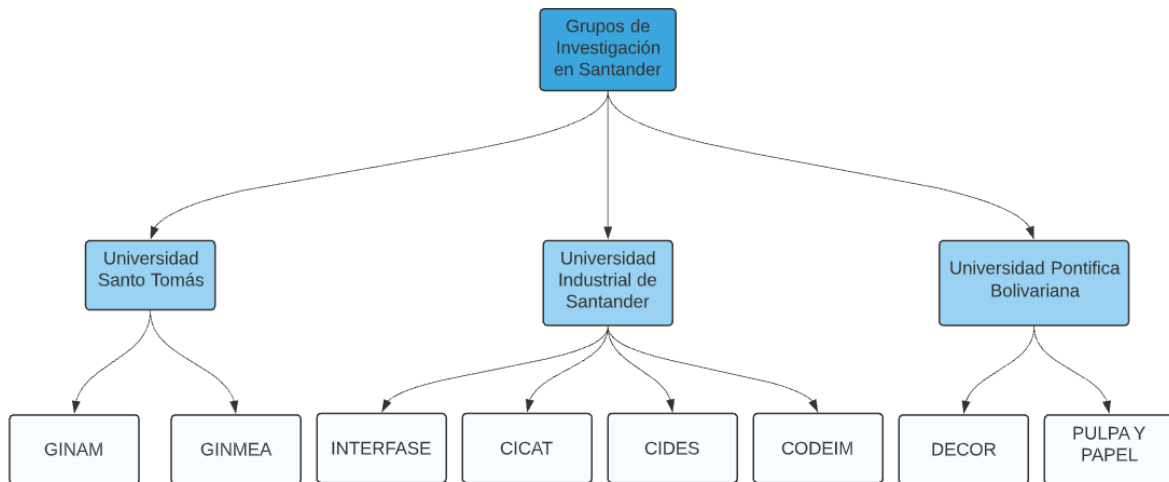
Grupos de Investigación en Santander

Universidad Santo Tomás

Universidad Industrial de Santander

Universidad Pontifica Bolivariana

GINAM

GINMEA

INTERFASE

CICAT

CIDES

CODEIM

DECOR

PULPA Y PAPEL